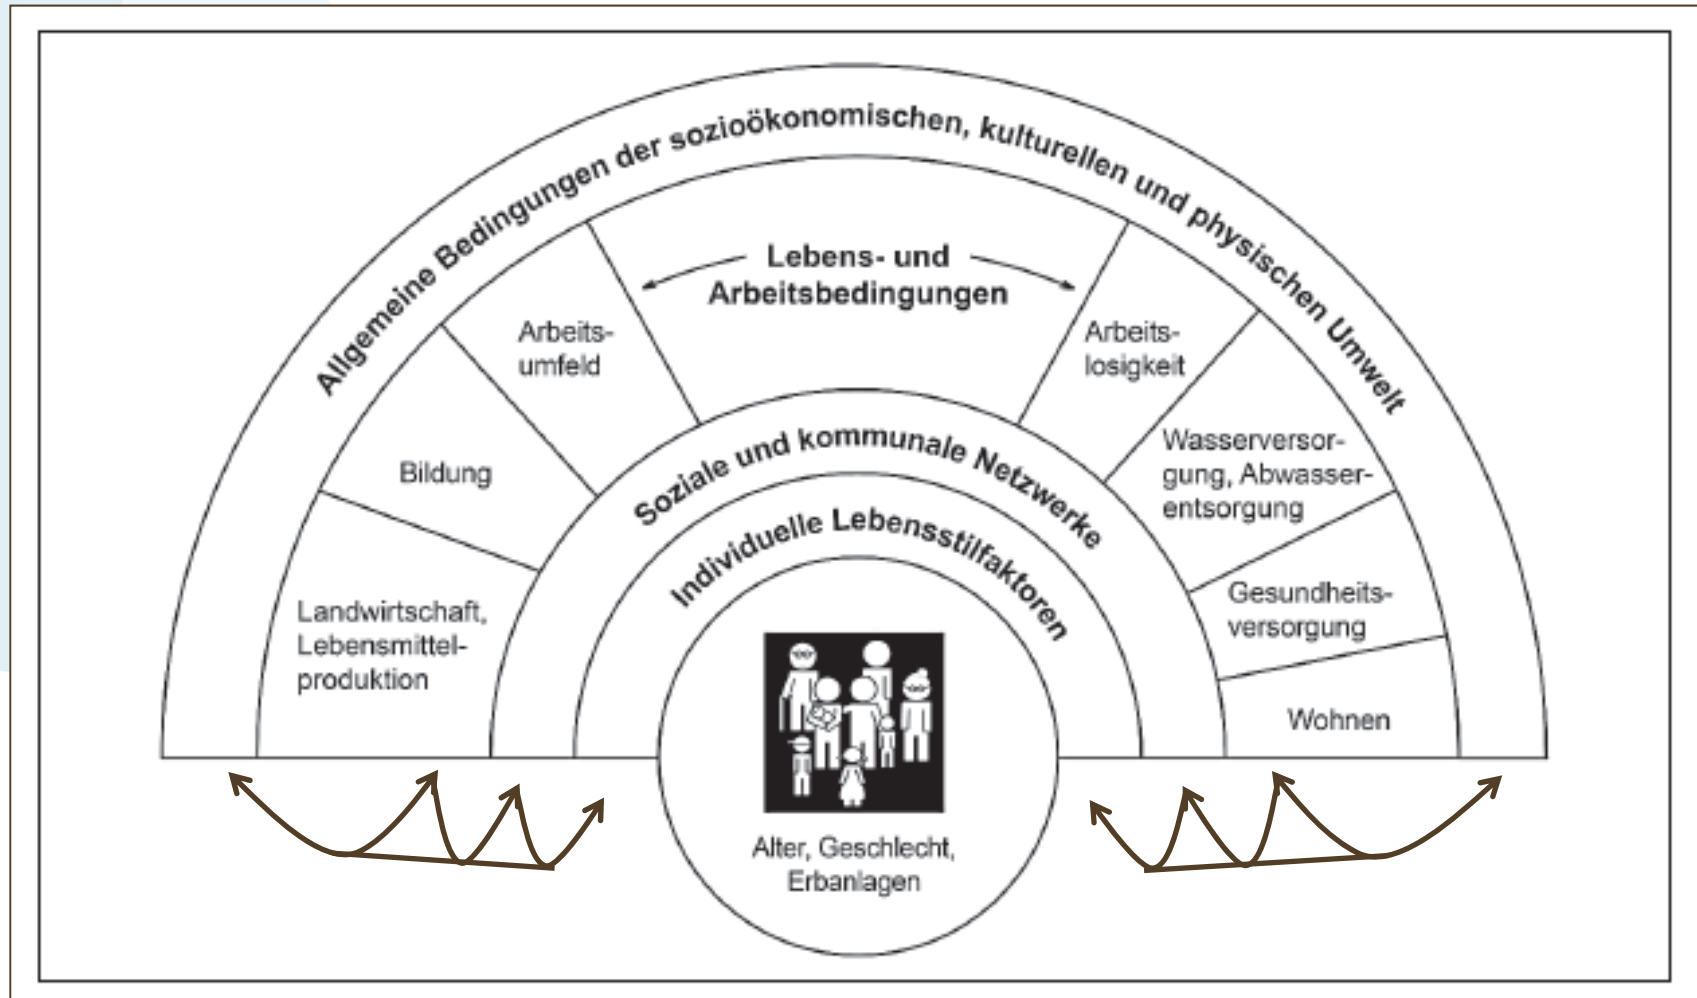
Allgemeine Bedingungen der sozioökonomischen, kulturellen und physischen Umwelt

Lebens- und Arbeitsbedingungen

Arbeitsumfeld

Arbeitslosigkeit

Bildung

Wasserversorgung, Abwasserentsorgung

Landwirtschaft, Lebensmittelproduktion

Gesundheitsversorgung

Wohnen

Soziale und kommunale Netzwerke

Individuelle Lebensstilfaktoren

Alter, Geschlecht, Erbanlagen